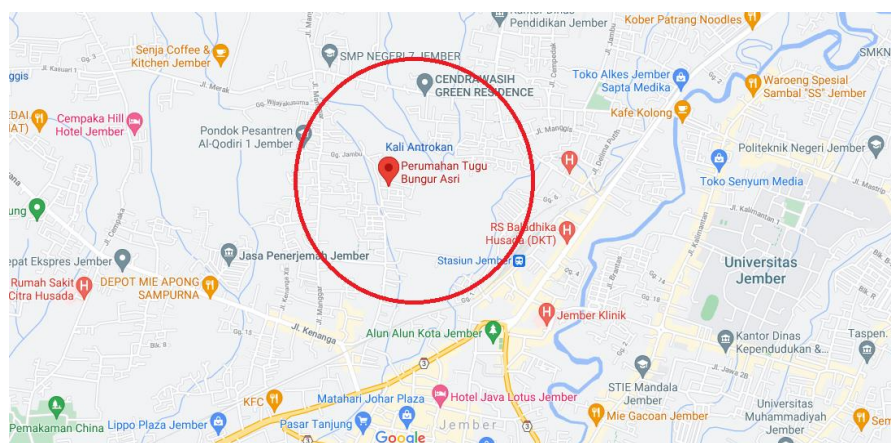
Kantor Dinas Pendidikan Jember
Kober Patrang Noodles
SMKN
Senja Coffee & Kitchen Jember
SMP NEGERI 7 JEMBER
ggis
Jl. Kasuari 1
CENDRAWASIH GREEN RESIDENCE
Toko Alkes Jember Sapta Medika
Waroeng Spesial Sambal "SS" Jember
DAI (AT)
Cempaka Hill Hotel Jember
Pondok Pesantren Al-Qodiri 1 Jember
Kafe Kolong
Kali Antrokan
Perumahan Tugu Bungur Asri
Politeknik Negeri Jember
Toko Senyum Media
ung
RS Baladhika Husada (DKT)
Jl. Kalimantan 1
epat Ekspres Jember
Jasa Penerjemah Jember
Stasiun Jember
Universitas Jember
Rumah Sakit Citra Husada
DEPOT MIE APONG SAMPURNA
Jl. Kenanga
Alun Alun Kota Jember
Jember Klinik
Kantor Dinas Kependudukan &...
Taspen.
STIE Mandala Jember
KFC
Matahari Johar Plaza
Hotel Java Lotus Jember
Mie Gacoan Jember
Universitas Muhammadiyah Jember
Pemakaman Cina
Lippo Plaza Jember
Pasar Tanjung
Jember
Google